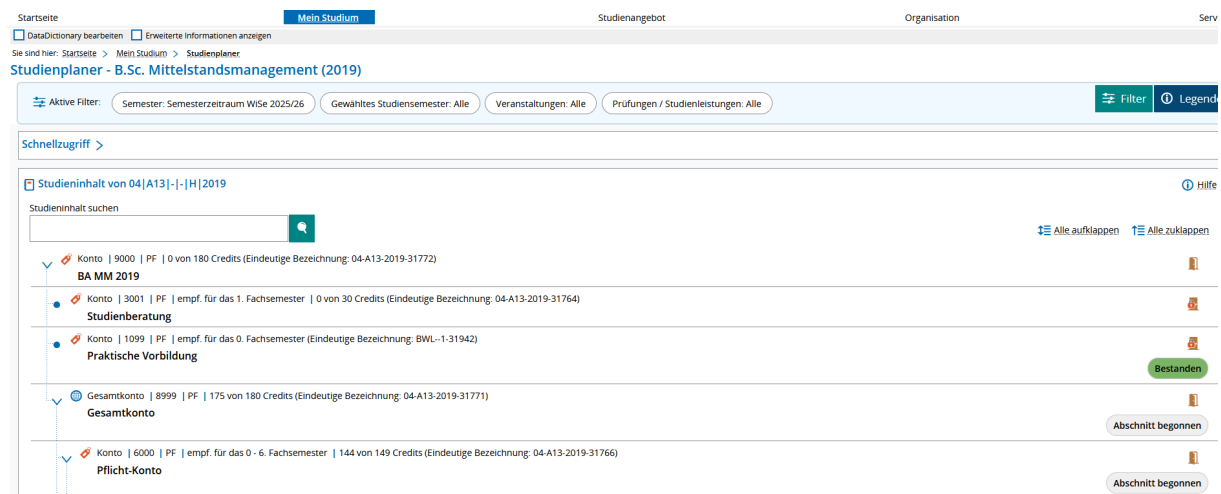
Startseite Mein Studium Studienangebot Organisation Serv

DataDictionary bearbeiten Erweiterte Informationen anzeigen

Sie sind hier: Startseite > Mein Studium > Studienplaner

Studienplaner - B.Sc. Mittelstandsmanagement (2019)

Aktive Filter: Semester: Semesterzeitraum WiSe 2025/26 Gewähltes Studiensemester: Alle Veranstaltungen: Alle Prüfungen / Studienleistungen: Alle

Filter Legende

Schnellzugriff >

Studieninhalt von 04|A13|-|-|H|2019

Hilfe

Studieninhalt suchen

Alle aufklappen Alle zuklappen

Konto | 9000 | PF | 0 von 180 Credits (Eindeutige Bezeichnung: 04-A13-2019-31772)
BA MM 2019

Konto | 3001 | PF | empf. für das 1. Fachsemester | 0 von 30 Credits (Eindeutige Bezeichnung: 04-A13-2019-31764)
Studienberatung

Konto | 1099 | PF | empf. für das 0. Fachsemester (Eindeutige Bezeichnung: BWL--1-31942)
Praktische Vorbildung

Bestanden

Gesamtkonto | 8999 | PF | 175 von 180 Credits (Eindeutige Bezeichnung: 04-A13-2019-31771)
Gesamtkonto

Abschnitt begonnen

Konto | 6000 | PF | empf. für das 0 - 6. Fachsemester | 144 von 149 Credits (Eindeutige Bezeichnung: 04-A13-2019-31766)
Pflicht-Konto

Abschnitt begonnen